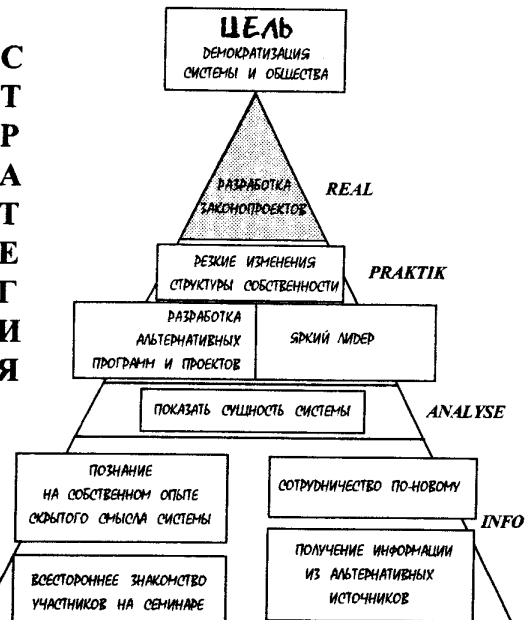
ЦЕЛЬ
ДЕМОКРАТИЗАЦИЯ СИСТЕМЫ И ОБЩЕСТВА

С
Т
Р
А
Т
Е
Г
И
Я

РАЗРАБОТКА ЗАКОНОПРОЕКТОВ

REAL

РЕЗКИЕ ИЗМЕНЕНИЯ СТРУКТУРЫ СОБСТВЕННОСТИ

PRAKTIK

РАЗРАБОТКА АЛЬТЕРНАТИВНЫХ ПРОГРАММ И ПРОЕКТОВ

ЯРКИЙ ЛИДЕР

ПОКАЗАТЬ СУЩНОСТЬ СИСТЕМЫ

ANALYSE

ПОЗНАНИЕ НА СОБСТВЕННОМ ОПЫТЕ СКРЫТОГО СМЫСЛА СИСТЕМЫ

СОТРУДНИЧЕСТВО ПО-НОВОМУ

INFO

ВСЕСТОРОННЕЕ ЗНАКОМСТВО УЧАСТНИКОВ НА СЕМИНАРЕ

ПОЛУЧЕНИЕ ИНФОРМАЦИИ ИЗ АЛЬТЕРНАТИВНЫХ ИСТОЧНИКОВ